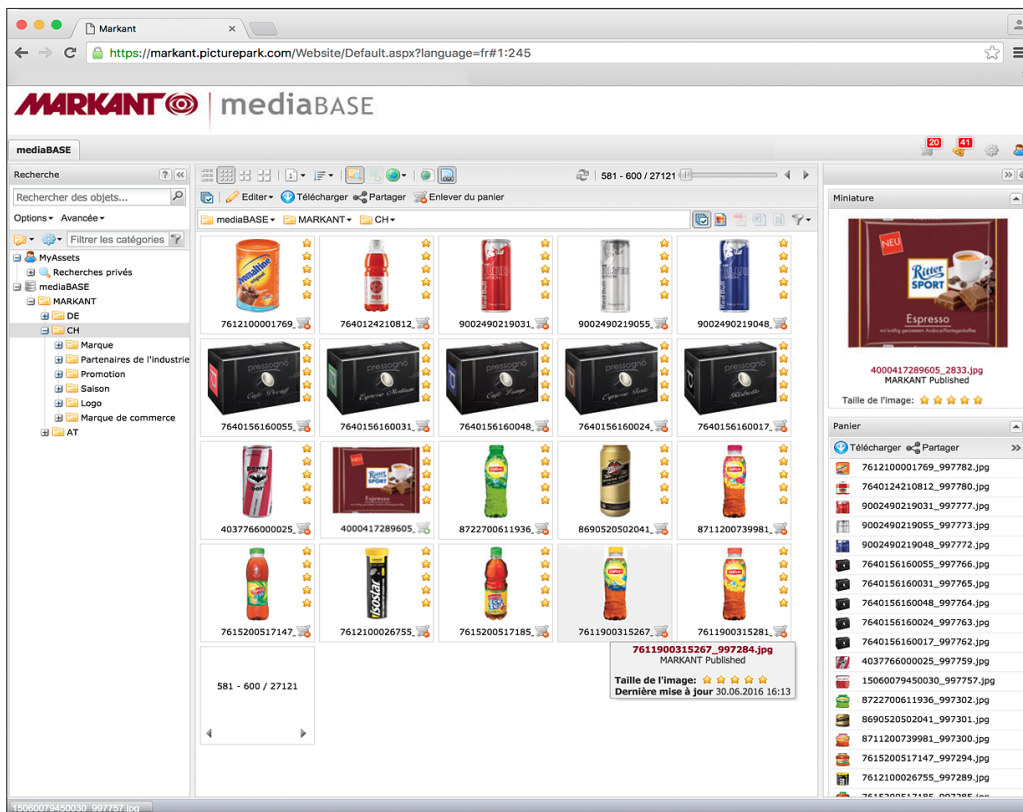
Markant

https://markant.picturepark.com/Website/Default.aspx?language=fr#1:245

MARKANT mediaBASE

mediaBASE

20 41

Recherche

Rechercher des objets...

Options▾ Avancée▾

Filtrer les catégories

MyAssets
Recherches privés
mediaBASE
MARKANT
DE
CH
Marque
Partenaires de l'industrie
Promotion
Saison
Logo
Marque de commerce
AT

581 - 600 / 27121

Editer▾ Télécharger Partager Enlever du panier

mediaBASE▾ MARKANT▾ CH▾

7612100001769_
7640124210812_
9002490219031_
9002490219055_
9002490219048_
7640156160055_
7640156160031_
7640156160048_
7640156160024_
7640156160017_
4037766000025_
4000417289605_
8722700611936_
8690520502041_
8711200739981_
7615200517147_
7612100026755_
7615200517185_
7611900315267_
7611900315281_

581 - 600 / 27121

7611900315267_997284.jpg
MARKANT Published
Taille de l'image:
Dernière mise à jour 30.06.2016 16:13

Miniature

4000417289605_2833.jpg
MARKANT Published
Taille de l'image:

Panier

Télécharger Partager

7612100001769_997782.jpg
7640124210812_997780.jpg
9002490219031_997777.jpg
9002490219055_997773.jpg
9002490219048_997772.jpg
7640156160055_997766.jpg
7640156160031_997765.jpg
7640156160048_997764.jpg
7640156160024_997763.jpg
7640156160017_997762.jpg
4037766000025_997759.jpg
15060079450030_997757.jpg
8722700611936_997302.jpg
8690520502041_997301.jpg
8711200739981_997300.jpg
7615200517147_997294.jpg
7612100026755_997289.jpg

15060079450030_997757.jpg